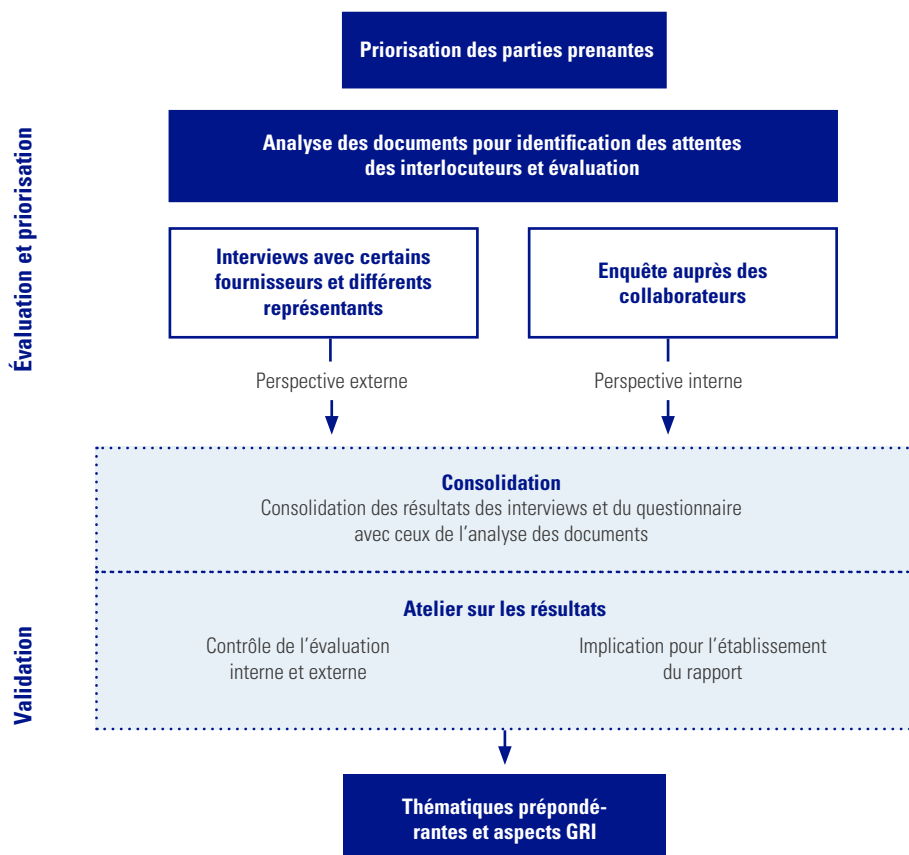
Évaluation et priorisation

Priorisation des parties prenantes

Analyse des documents pour identification des attentes des interlocuteurs et évaluation

Interviews avec certains fournisseurs et différents représentants

Enquête auprès des collaborateurs

Perspective externe

Perspective interne

Validation

Consolidation
Consolidation des résultats des interviews et du questionnaire avec ceux de l'analyse des documents

Atelier sur les résultats

Contrôle de l'évaluation interne et externe

Implication pour l'établissement du rapport

Thématiques prépondérantes et aspects GRI